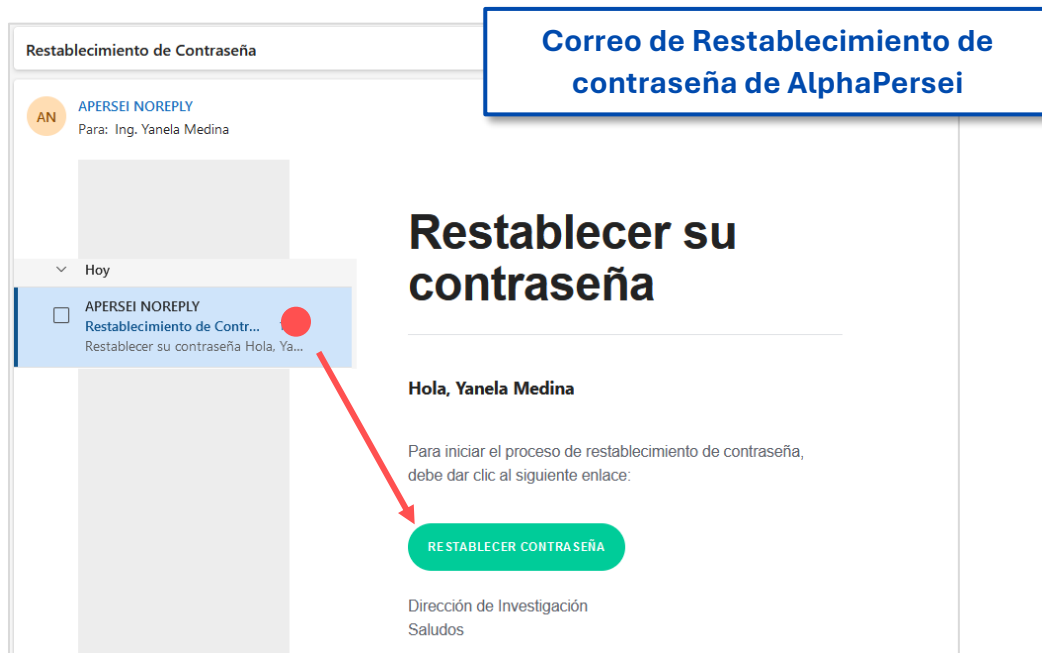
Restablecimiento de Contraseña

Correo de Restablecimiento de contraseña de AlphaPersei

AN
APERSEI NOREPLY
Para: Ing. Yanela Medina

Hoy

APERSEI NOREPLY
Restablecimiento de Contr...
Restablecer su contraseña Hola, Ya...

Restablecer su contraseña

Hola, Yanela Medina

Para iniciar el proceso de restablecimiento de contraseña, debe dar clic al siguiente enlace:

RESTABLECER CONTRASEÑA

Dirección de Investigación
Saludos